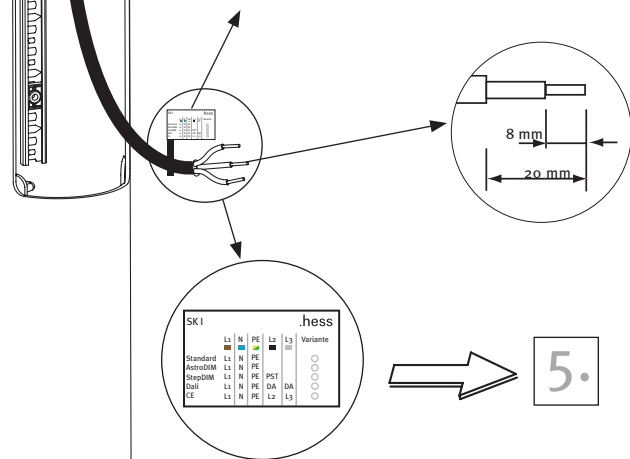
8 mm

20 mm

SK I .hess

| | L1 | N | PE | L2 | L3 | Variante |
|---|---|---|---|---|---|---|
| Standard | L1 | N | PE | | | ○ |
| AstroDIM | L1 | N | PE | | | ○ |
| StepDIM | L1 | N | PE | PST | | ○ |
| Dali | L1 | N | PE | DA | DA | ○ |
| CE | L1 | N | PE | L2 | L3 | ○ |

5.